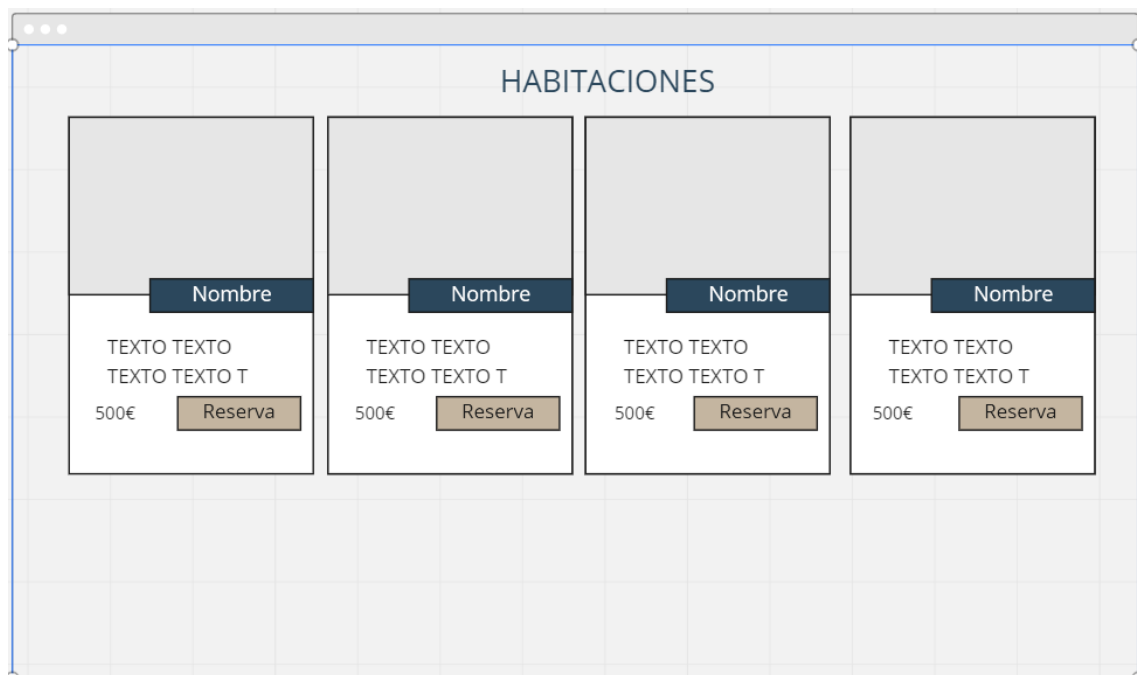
HABITACIONES

Nombre

TEXTO TEXTO
TEXTO TEXTO T

500€ Reserva

Nombre

TEXTO TEXTO
TEXTO TEXTO T

500€ Reserva

Nombre

TEXTO TEXTO
TEXTO TEXTO T

500€ Reserva

Nombre

TEXTO TEXTO
TEXTO TEXTO T

500€ Reserva